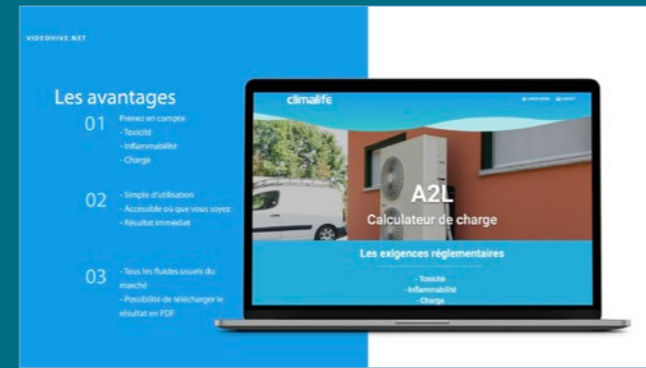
VIDEOHIVE.NET

Les avantages

01 Prenez en compte
- Toxicité
- Inflammabilité
- Charge

02 - Simple d'utilisation
- Accessible où que vous soyez
- Résultat immédiat

03 - Tous les fluides usuels du marché
- Possibilité de télécharger le résultat en PDF

climalife

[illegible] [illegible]

A2L

Calculateur de charge

Les exigences réglementaires

- Toxicité
- Inflammabilité
- Charge